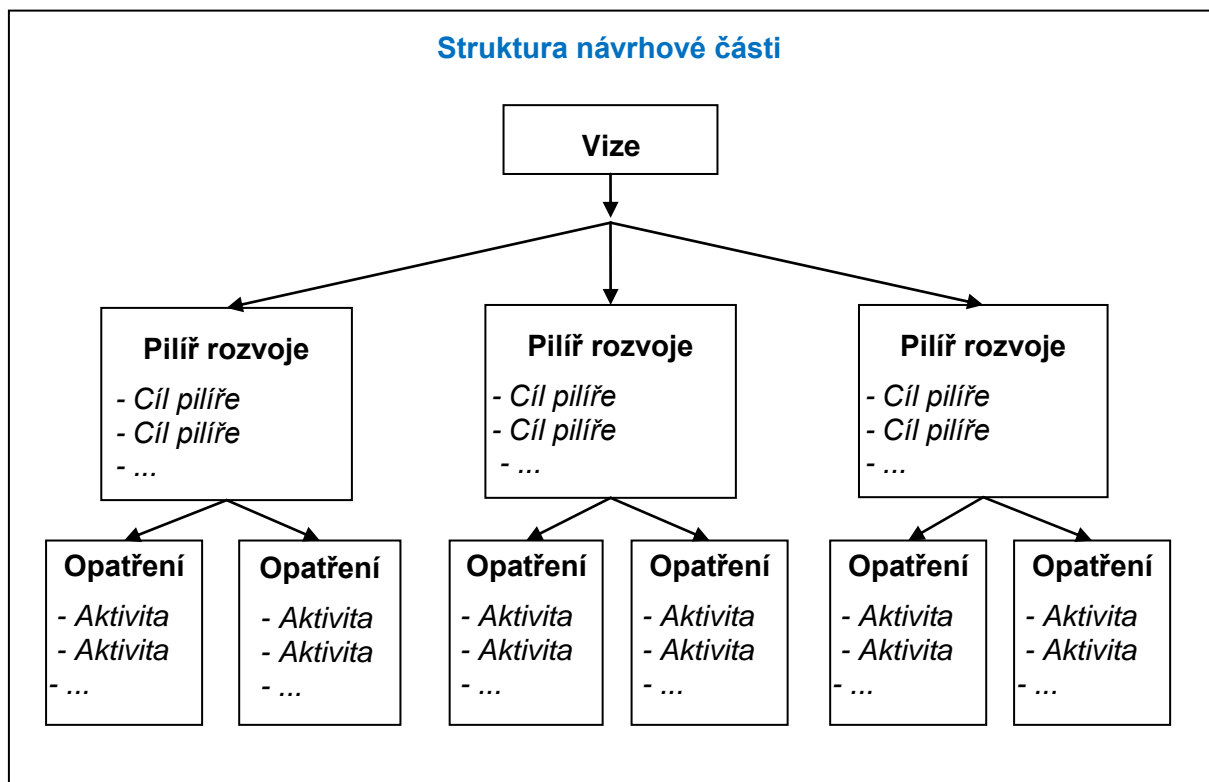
Struktura návrhové části

Vize

Pilíř rozvoje
- Cíl pilíře
- Cíl pilíře
- ...

Pilíř rozvoje
- Cíl pilíře
- Cíl pilíře
- ...

Pilíř rozvoje
- Cíl pilíře
- Cíl pilíře
- ...

Opatření
- Aktivita
- Aktivita
- ...

Opatření
- Aktivita
- Aktivita
- ...

Opatření
- Aktivita
- Aktivita
- ...

Opatření
- Aktivita
- Aktivita
- ...

Opatření
- Aktivita
- Aktivita
- ...

Opatření
- Aktivita
- Aktivita
- ...